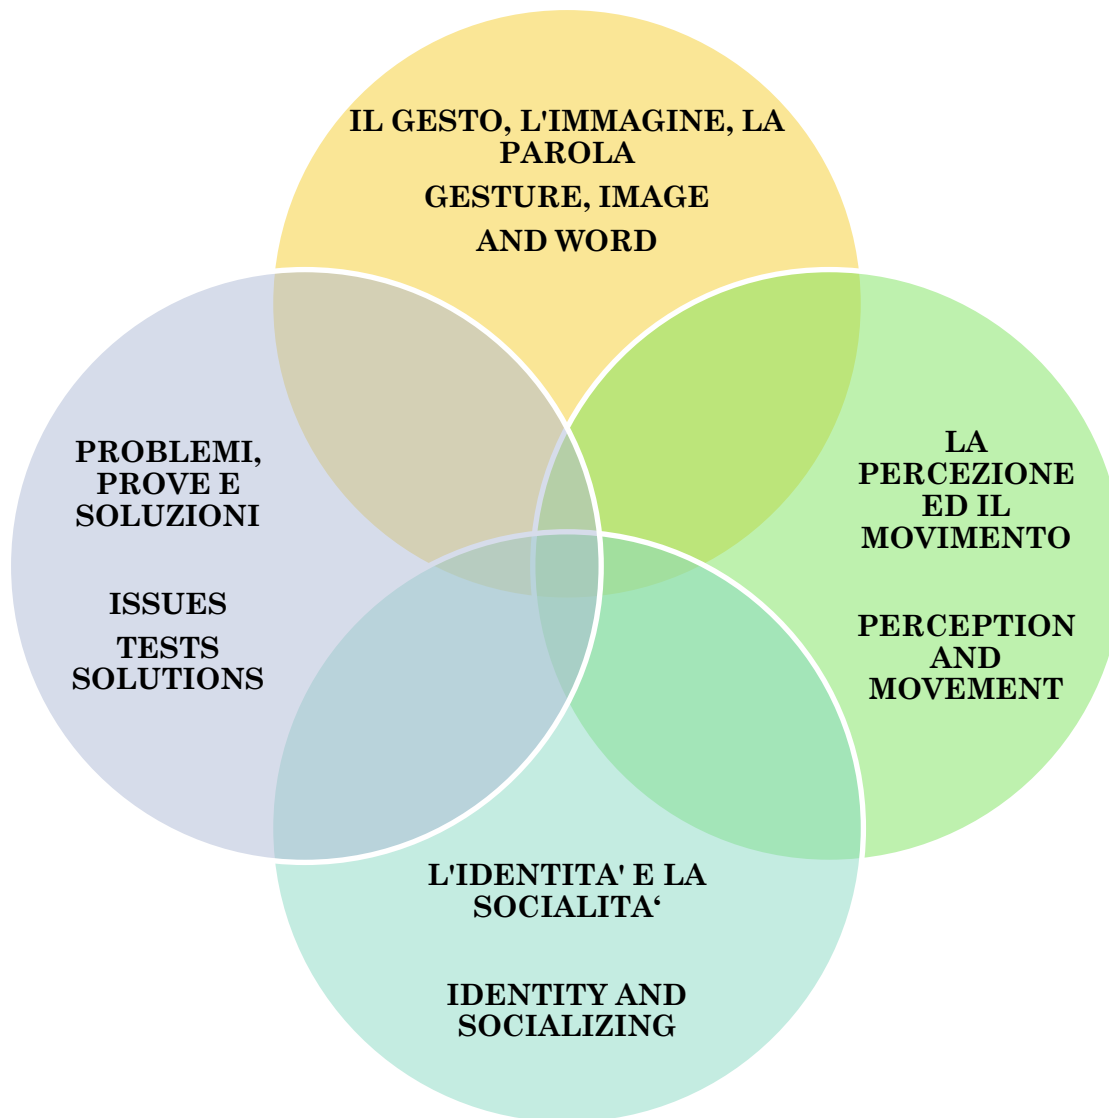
IL GESTO, L'IMMAGINE, LA PAROLA

GESTURE, IMAGE AND WORD

PROBLEMI, PROVE E SOLUZIONI

ISSUES TESTS SOLUTIONS

LA PERCEZIONE ED IL MOVIMENTO

PERCEPTION AND MOVEMENT

L'IDENTITA' E LA SOCIALITA‘

IDENTITY AND SOCIALIZING